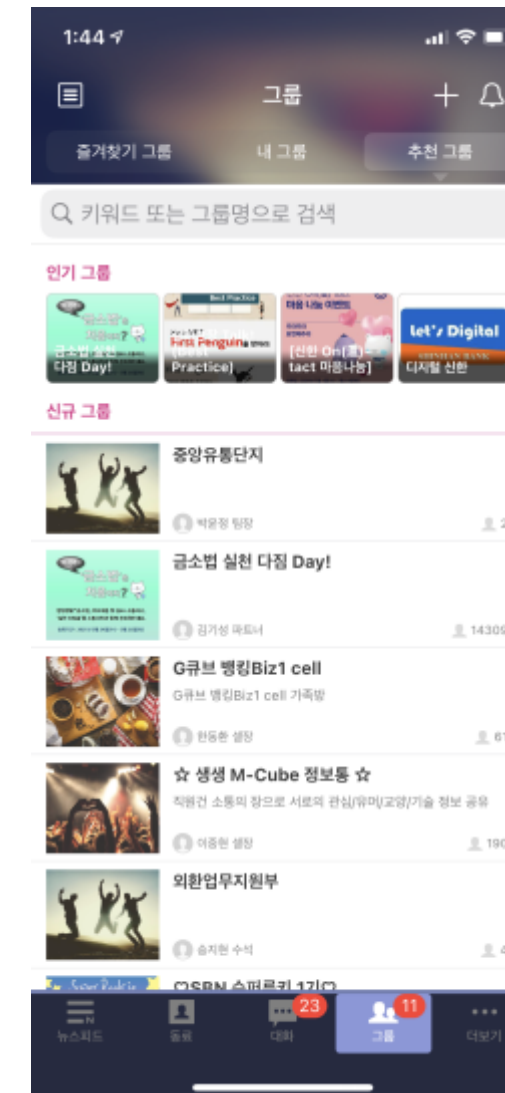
1:44

그룹

즐겨찾기 그룹
내 그룹
추천 그룹

키워드 또는 그룹명으로 검색

인기 그룹

금소법 실천 다짐 Day!
First Penguin [Best Practice]
[신한 On(溫)-tact 마음나눔]
let's Digital
디지털 신한

신규 그룹

중앙유통단지
박윤정 팀장
2

금소법 실천 다짐 Day!
김기성 파트너
14309

G큐브 뱅킹Biz1 cell
G큐브 뱅킹Biz1 cell 가족방
한동환 셀장
61

☆ 생생 M-Cube 정보통 ☆
직원간 소통의 장으로 서로의 관심/유머/교양/기술 정보 공유
이종현 셀장
190

외환업무지원부
송지현 수석
4

♡SBN 슈퍼루키 1기♡

뉴스피드
동료
23
대화
11
그룹
더보기